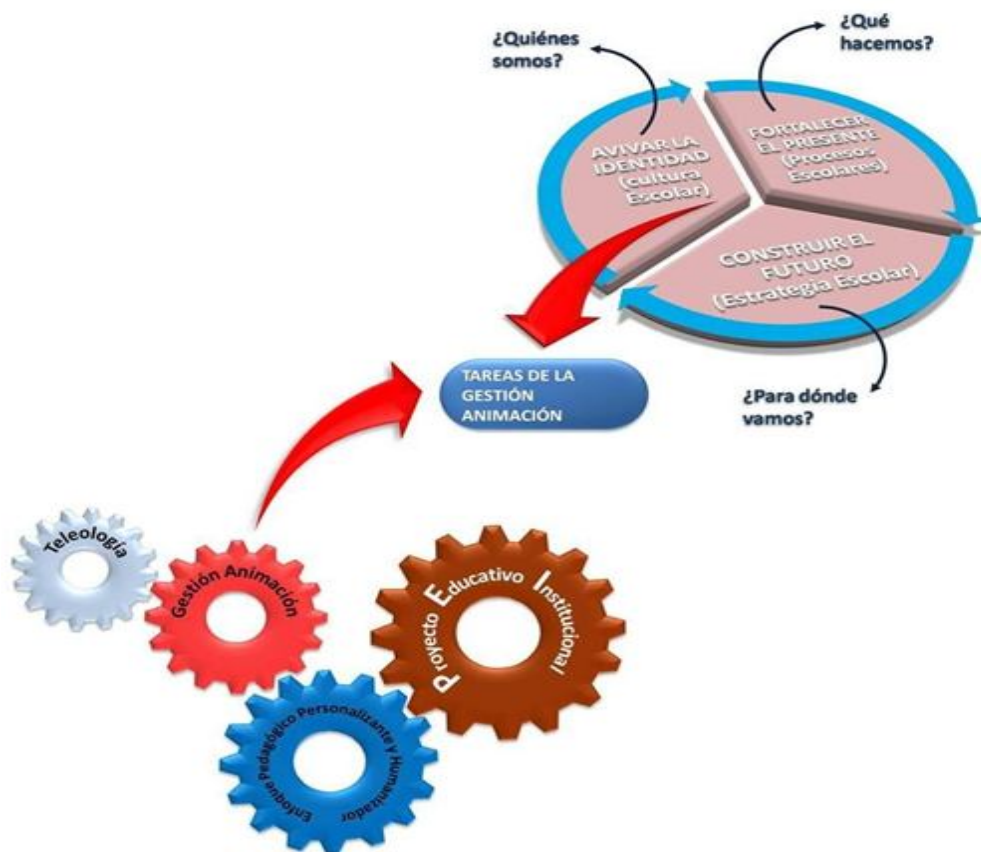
¿Quiénes somos?

¿Qué hacemos?

AVIVAR LA IDENTIDAD (Cultura Escolar)

FORTALECER EL PRESENTE (Procesos Escolares)

CONSTRUIR EL FUTURO (Estrategia Escolar)

¿Para dónde vamos?

TAREAS DE LA GESTIÓN ANIMACIÓN

Teleología

Gestión Animación

Proyecto Educativo Institucional

Enfoque Pedagógico Personalizante y Humanizador